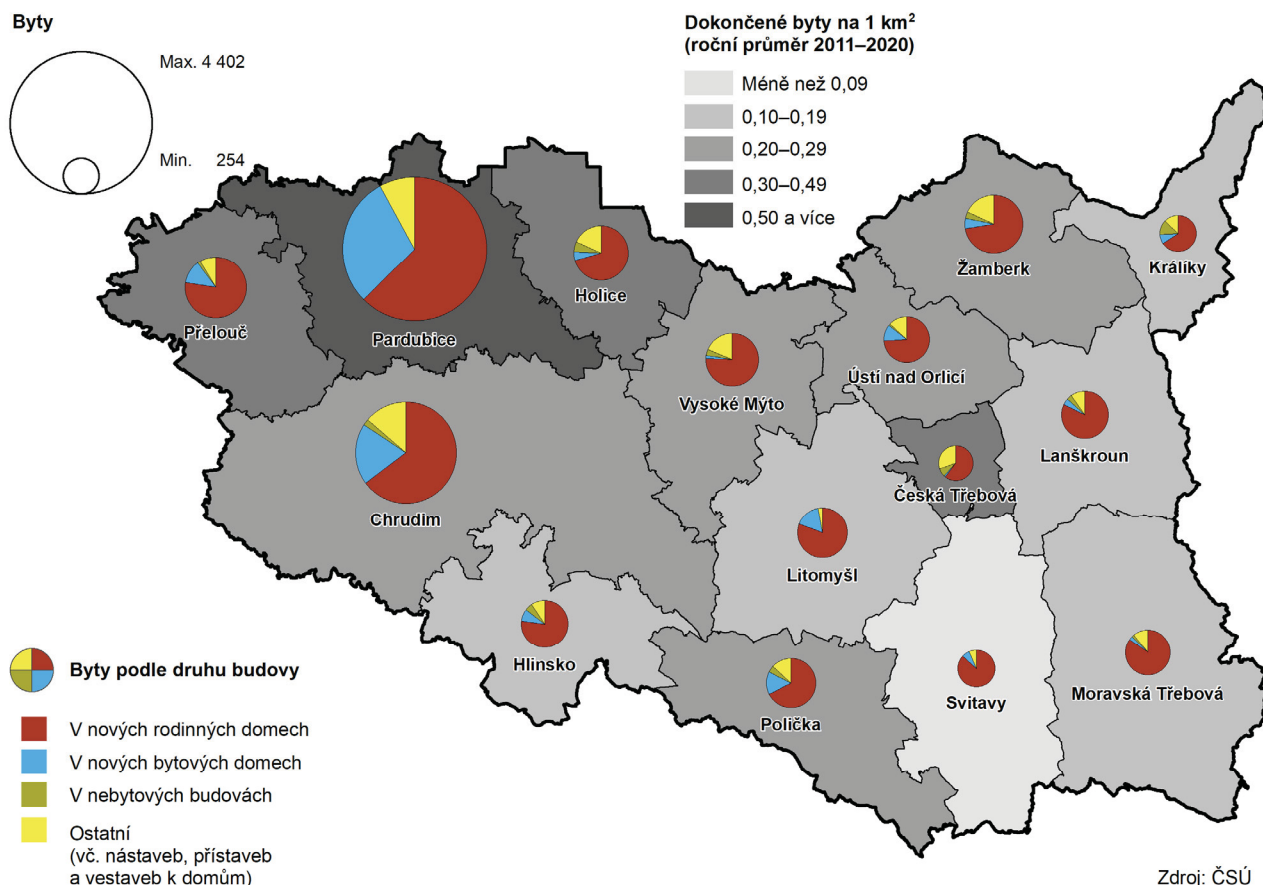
Byty

Max. 4 402

Min. 254

Dokončené byty na 1 km$^2$
(roční průměr 2011–2020)

Méně než 0,09
0,10–0,19
0,20–0,29
0,30–0,49
0,50 a více

Přelouč
Pardubice
Holice
Žamberk
Králíky
Ústí nad Orlicí
Vysoké Mýto
Lanškroun
Česká Třebová
Chrudim
Litomyšl
Hlinsko
Polička
Svitavy
Moravská Třebová

Byty podle druhu budovy
V nových rodinných domech
V nových bytových domech
V nebytových budovách
Ostatní
(vč. nástaveb, přístaveb
a vestaveb k domům)

Zdroj: ČSÚ